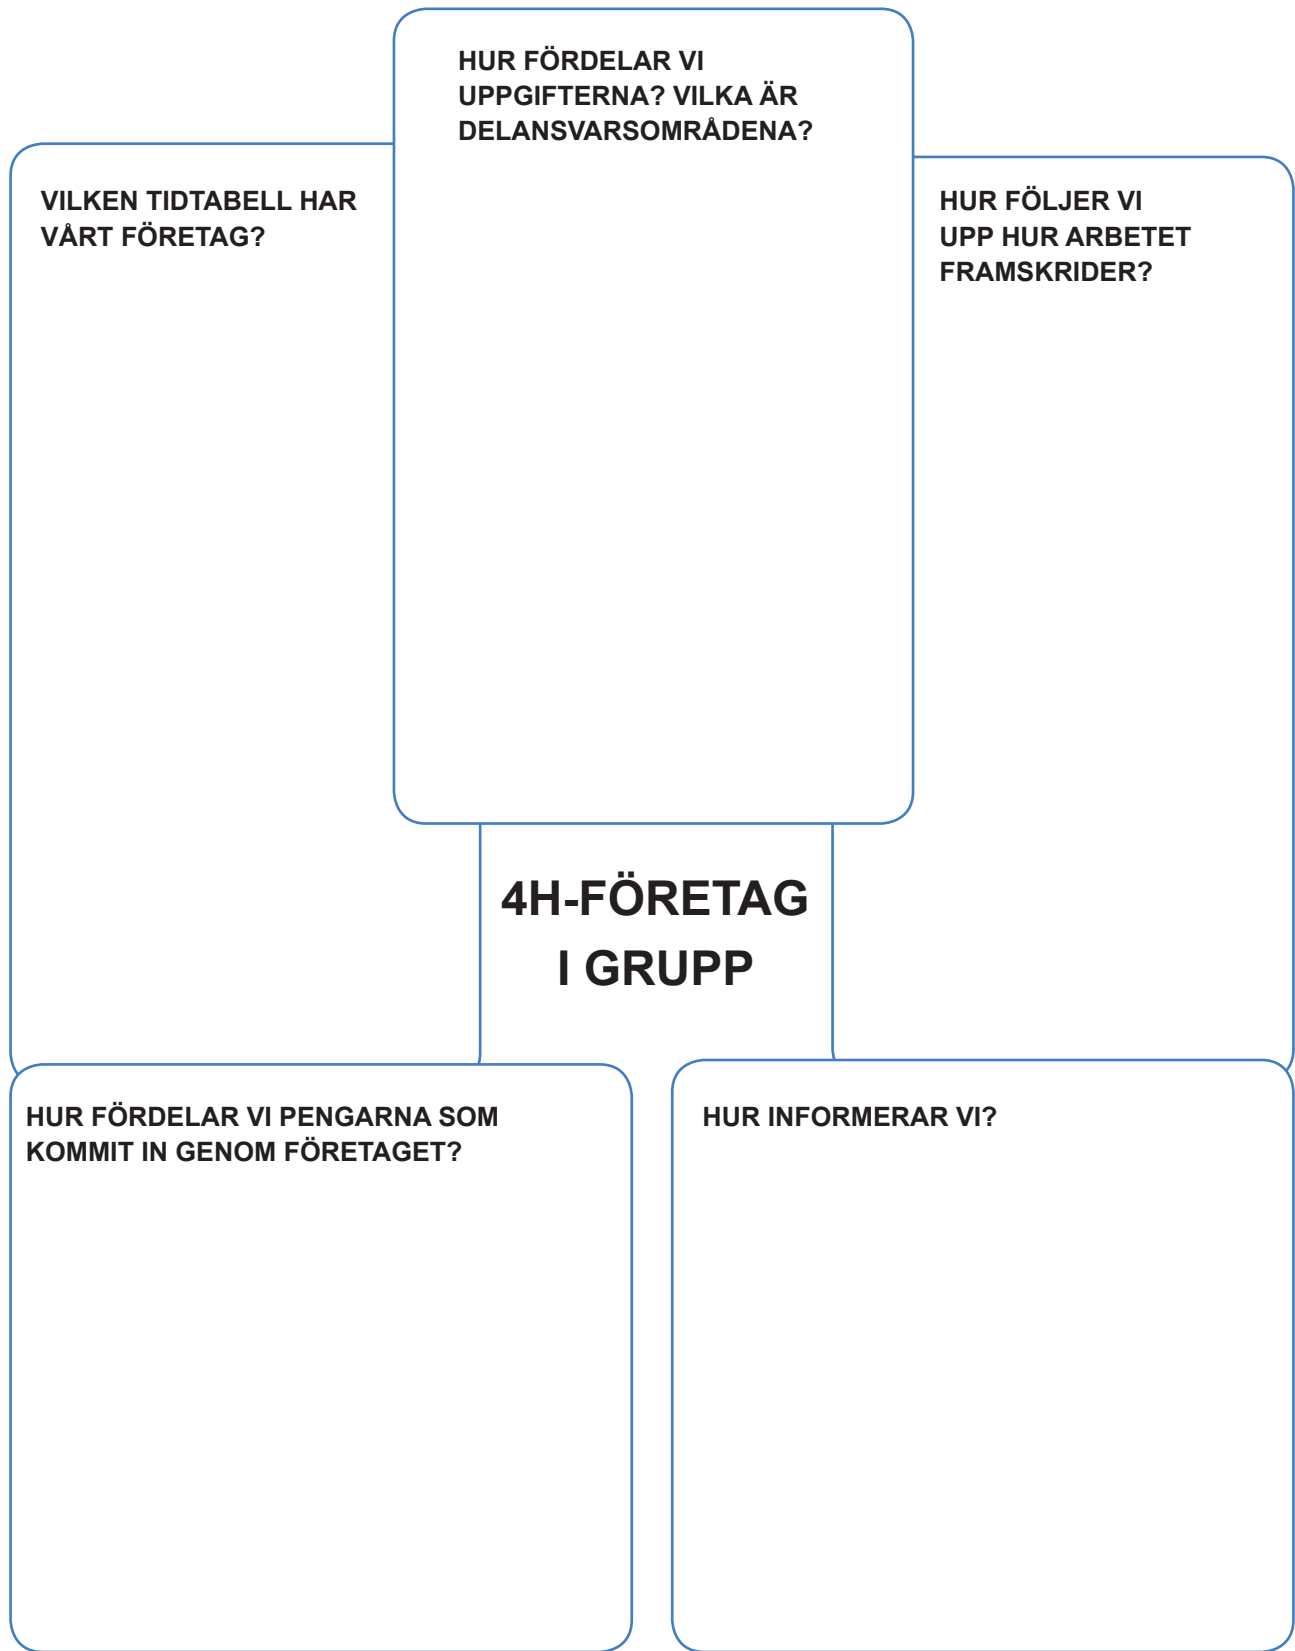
HUR FÖRDELAR VI UPPGIFTERNA? VILKA ÄR DELANSVARSOMRÅDENA?

VILKEN TIDTABELL HAR VÅRT FÖRETAG?

HUR FÖLJER VI UPP HUR ARBETET FRAMSKRIDER?

4H-FÖRETAG I GRUPP

HUR FÖRDELAR VI PENGARNA SOM KOMMIT IN GENOM FÖRETAGET?

HUR INFORMERAR VI?